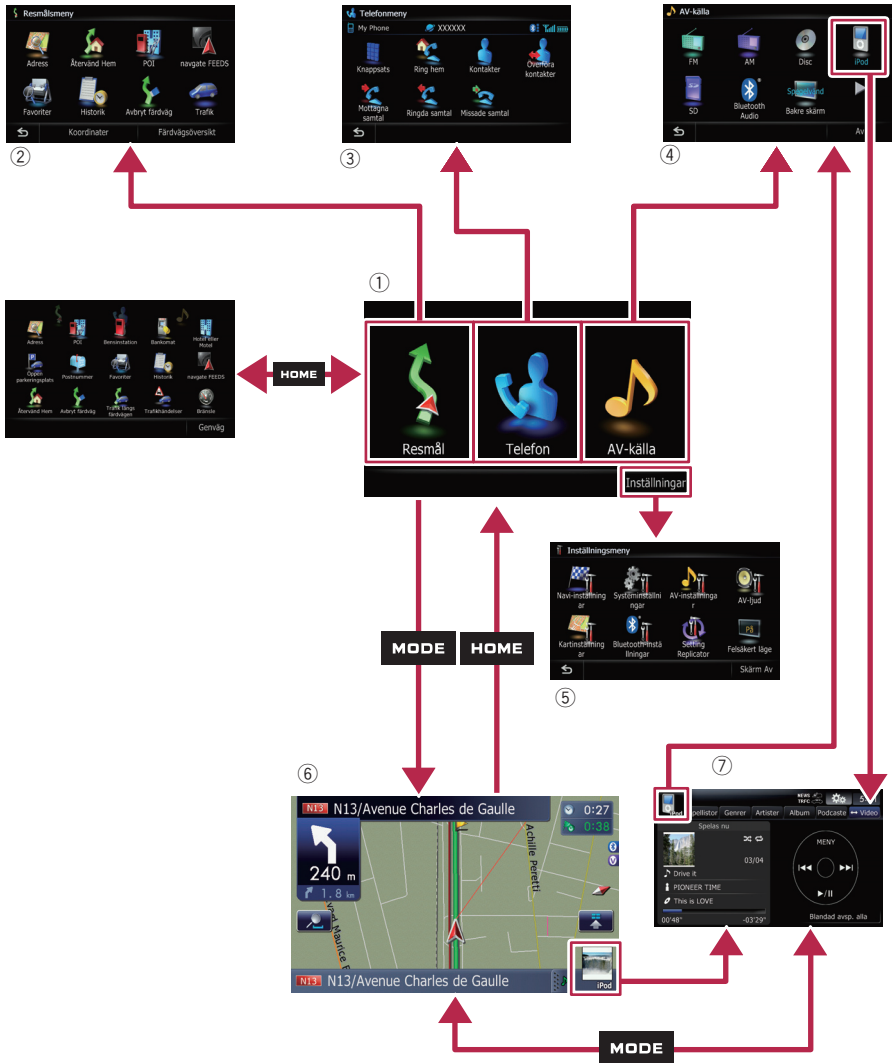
Resmålsmeny
Adress
Återvänd Hem
POI
navgate FEEDS
Favoriter
Historik
Avbryt färdväg
Trafik
Koordinater
Färdvägsöversikt
②

Telefonmeny
My Phone
XXXXXX
Knappsats
Ring hem
Kontakter
Överföra kontakter
Mottagna samtal
Ringda samtal
Missade samtal
③

AV-källa
FM
AM
Disc
iPod
SD
Bluetooth Audio
Bakre skärm
Av
④

Adress
POI
Bensinstation
Bankomat
Hotell eller Motell
Öppen parkeringsplats
Postnummer
Favoriter
Historik
navgate FEEDS
Återvänd Hem
Avbryt färdväg
Trafik längs färdvägen
Trafikhändelser
Bränsle
Genväg

HOME

①
Resmål
Telefon
AV-källa
Inställningar

Inställningsmeny
Navi-inställningar
Systeminställningar
AV-inställningar
AV-ljud
Kartinställningar
Bluetooth-inställningar
Setting Replicator
Felsäkert läge
Skärm Av
⑤

MODE
HOME

⑥
N13 N13/Avenue Charles de Gaulle
0:27
0:38
240 m
1.8 km
Achille Peretti
Rue Maurice B
N13 N13/Avenue Charles de Gaulle
iPod

⑦
Spellistor
Genrer
Artister
Album
Podcasts
Video
Spelas nu
03/04
Drive it
PIONEER TIME
This is LOVE
00'48"
-03'29"
MENY
Blandad avsp. alla
iPod

MODE